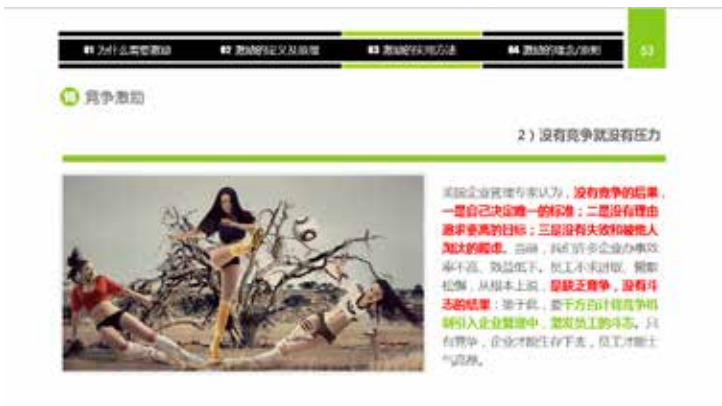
01 为什么需要激励　02 激励的定义及原理　03 激励的实用方法　04 激励的注意事项　53

竞争激励

2）没有竞争就没有压力

美国企业管理专家认为，没有竞争的后果，一是自己决定唯一的标准；二是没有理由追求更高的目标；三是没有失败和被他人超越的威胁。当前，我们许多企业办事效率不高，效益低下，员工不求进取，积极性不高，从根本上说，是缺乏竞争，没有斗志的结果。鉴于此，要千方百计将竞争机制引入企业管理中，激发员工的斗志。只有竞争，企业才能生存下去，员工才能士气高昂。